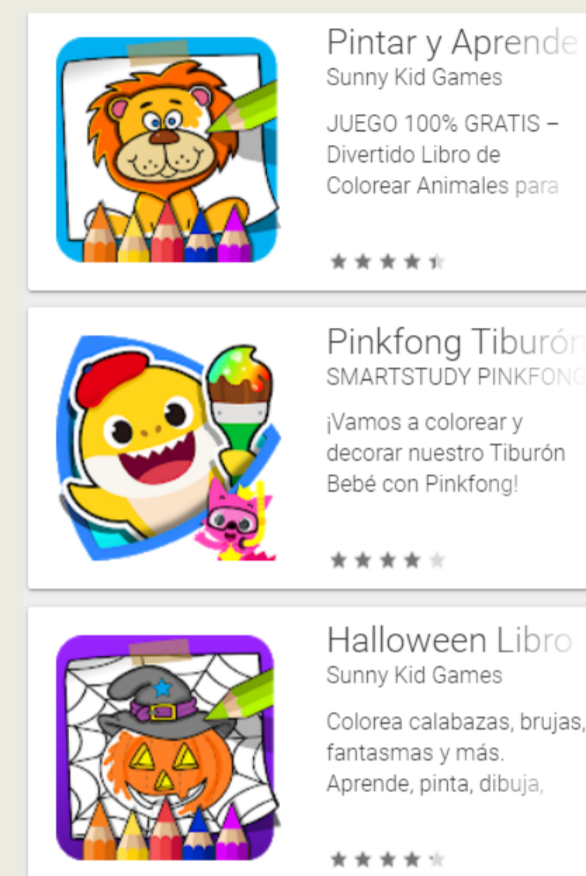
Pintar y Aprende
Sunny Kid Games
JUEGO 100% GRATIS – Divertido Libro de Colorear Animales para

Pinkfong Tiburón
SMARTSTUDY PINKFONG
¡Vamos a colorear y decorar nuestro Tiburón Bebé con Pinkfong!

Halloween Libro
Sunny Kid Games
Colorea calabazas, brujas, fantasmas y más. Aprende, pinta, dibuja,